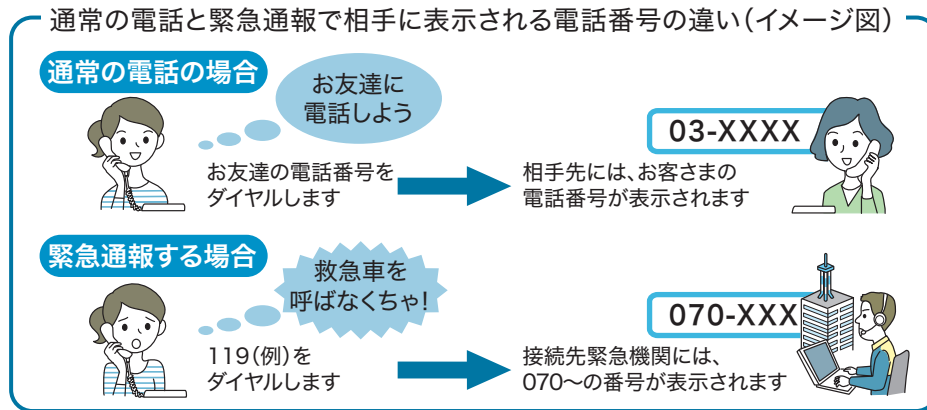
通常の電話と緊急通報で相手に表示される電話番号の違い(イメージ図)

通常の電話の場合

お友達に
電話しよう

お友達の電話番号を
ダイヤルします

03-XXXX

相手先には、お客さまの
電話番号が表示されます

緊急通報する場合

救急車を
呼ばなくちゃ!

119(例)を
ダイヤルします

070-XXX

接続先緊急機関には、
070〜の番号が表示されます